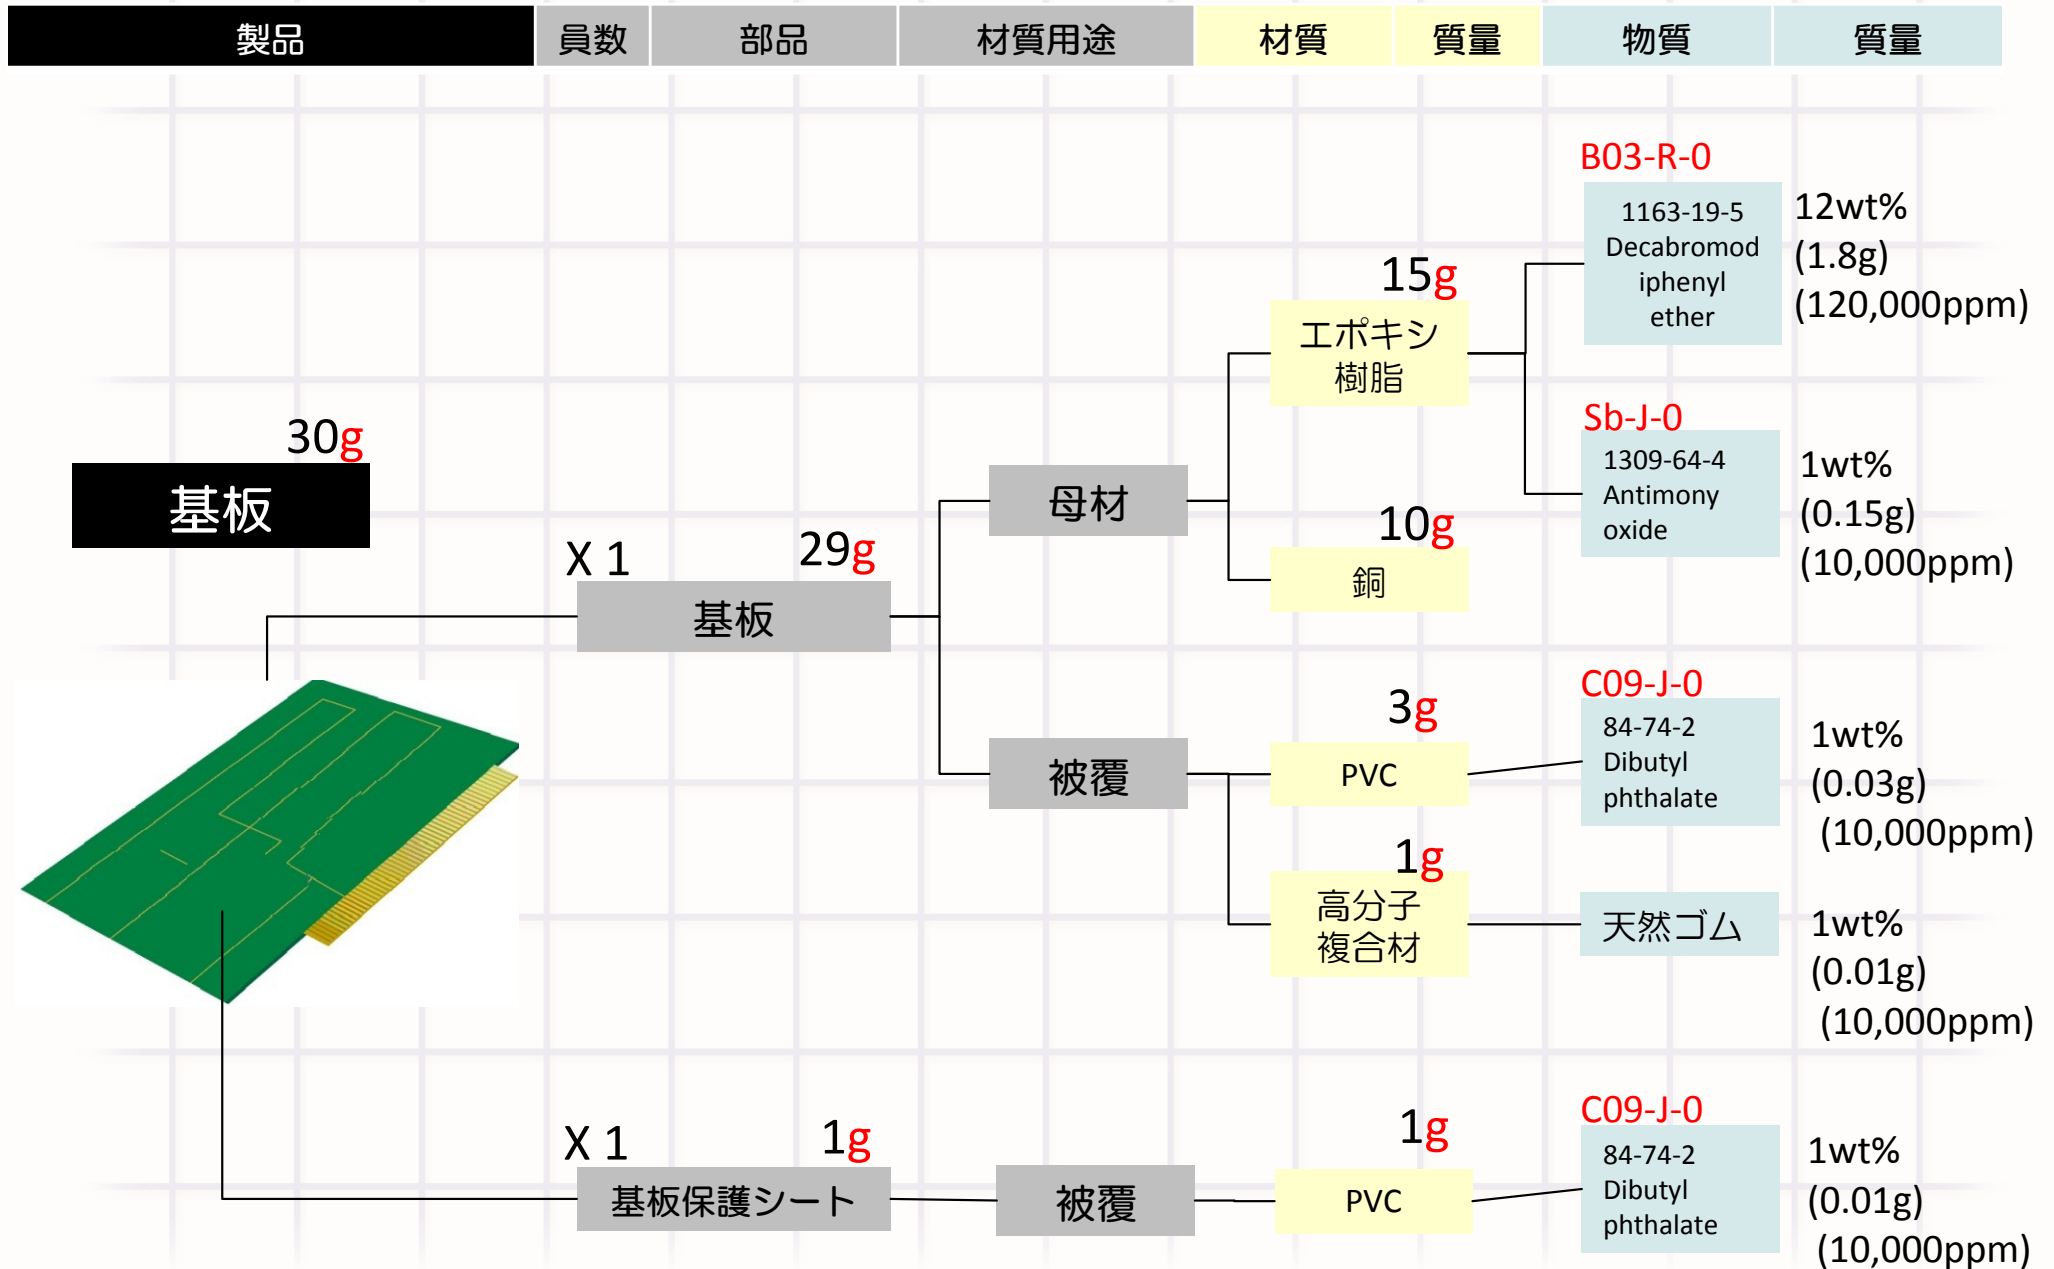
| 製品 | 員数 | 部品 | 材質用途 | 材質 | 質量 | 物質 | 質量 |
|---|---|---|---|---|---|---|---|

30g
基板

X 1 29g
基板

母材

15g
エポキシ樹脂

B03-R-0
1163-19-5 Decabromodiphenyl ether
12wt% (1.8g) (120,000ppm)

Sb-J-0
1309-64-4 Antimony oxide
1wt% (0.15g) (10,000ppm)

10g
銅

被覆

3g
PVC

C09-J-0
84-74-2 Dibutyl phthalate
1wt% (0.03g) (10,000ppm)

1g
高分子複合材

天然ゴム
1wt% (0.01g) (10,000ppm)

X 1 1g
基板保護シート

被覆

1g
PVC

C09-J-0
84-74-2 Dibutyl phthalate
1wt% (0.01g) (10,000ppm)